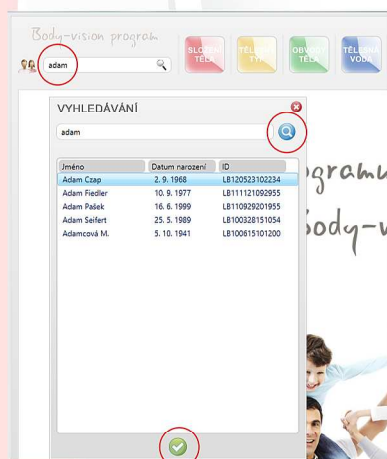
Body-vision program

adam

SLOŽENÍ TĚLA

TĚLESNÝ TYP

OBVODY TĚLA

TĚLESNÁ VODA

VYHLEDÁVÁNÍ

adam

| Jméno | Datum narození | ID |
|---|---|---|
| Adam Czap | 2. 9. 1968 | LB120523102234 |
| Adam Fiedler | 10. 9. 1977 | LB111121092955 |
| Adam Pašek | 16. 6. 1999 | LB110929201955 |
| Adam Seifert | 25. 5. 1989 | LB100328151054 |
| Adamcová M. | 5. 10. 1941 | LB100615101200 |

ogramu
Body-v